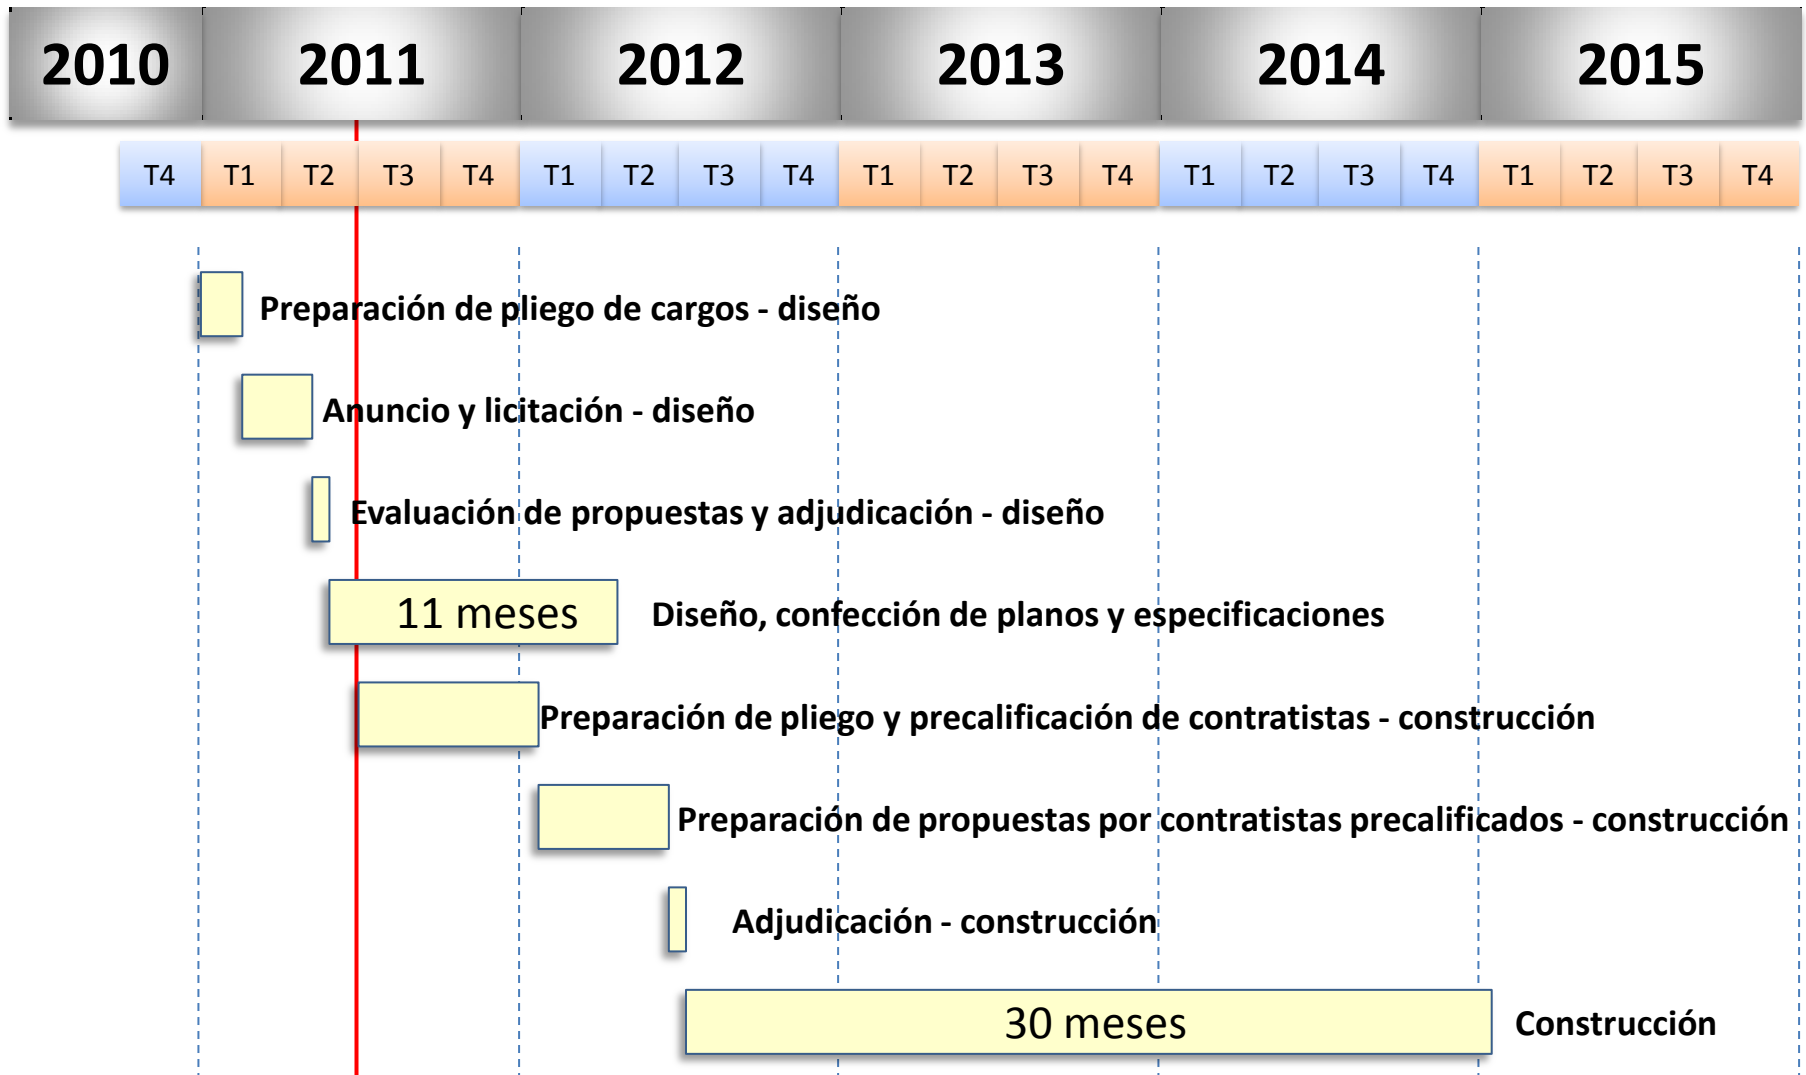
2010 2011 2012 2013 2014 2015

T4 T1 T2 T3 T4 T1 T2 T3 T4 T1 T2 T3 T4 T1 T2 T3 T4 T1 T2 T3 T4

Preparación de pliego de cargos - diseño

Anuncio y licitación - diseño

Evaluación de propuestas y adjudicación - diseño

11 meses Diseño, confección de planos y especificaciones

Preparación de pliego y precalificación de contratistas - construcción

Preparación de propuestas por contratistas precalificados - construcción

Adjudicación - construcción

30 meses Construcción